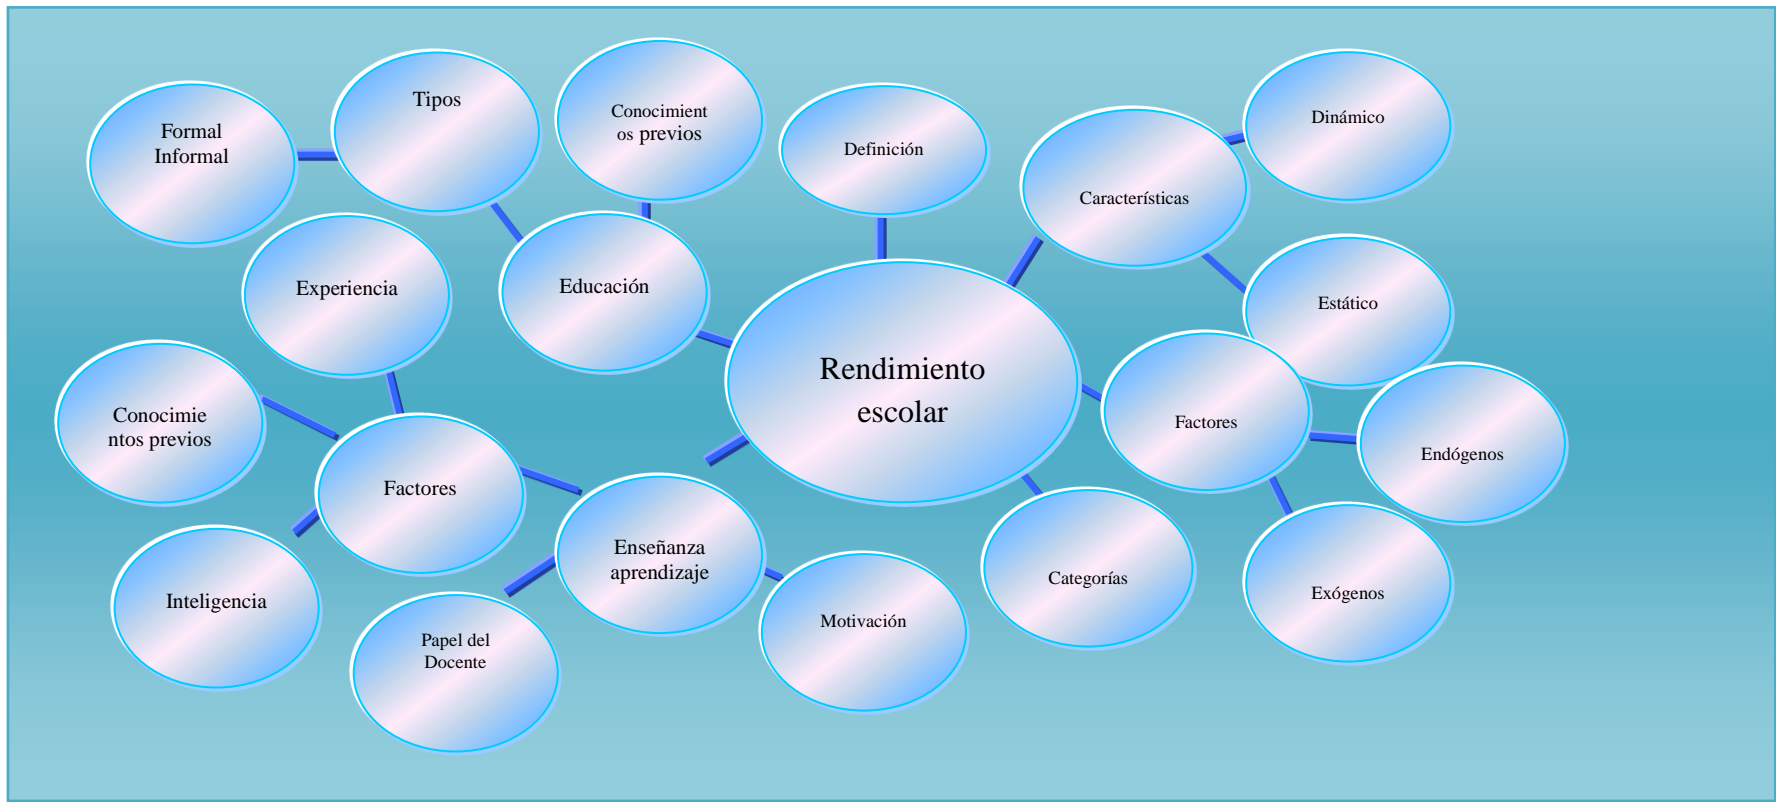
Formal
Informal

Tipos

Conocimientos previos

Definición

Características

Dinámico

Experiencia

Educación

Estático

Rendimiento escolar

Conocimientos previos

Factores

Endógenos

Factores

Enseñanza aprendizaje

Categorías

Exógenos

Inteligencia

Motivación

Papel del Docente